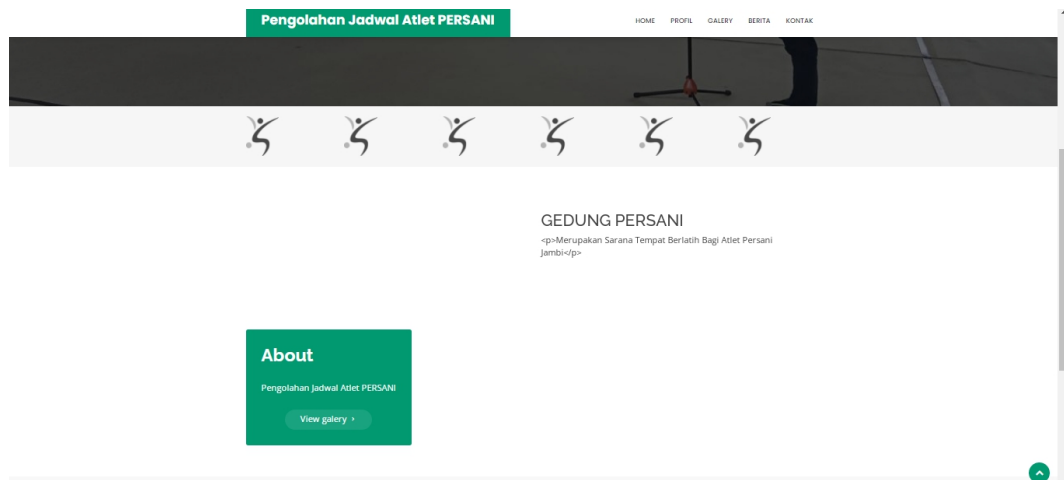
Pengolahan Jadwal Atlet PERSANI

HOME PROFIL GALERY BERITA KONTAK

GEDUNG PERSANI

<p>Merupakan Sarana Tempat Berlatih Bagi Atlet Persani Jambi</p>

About

Pengolahan Jadwal Atlet PERSANI

View galery ›